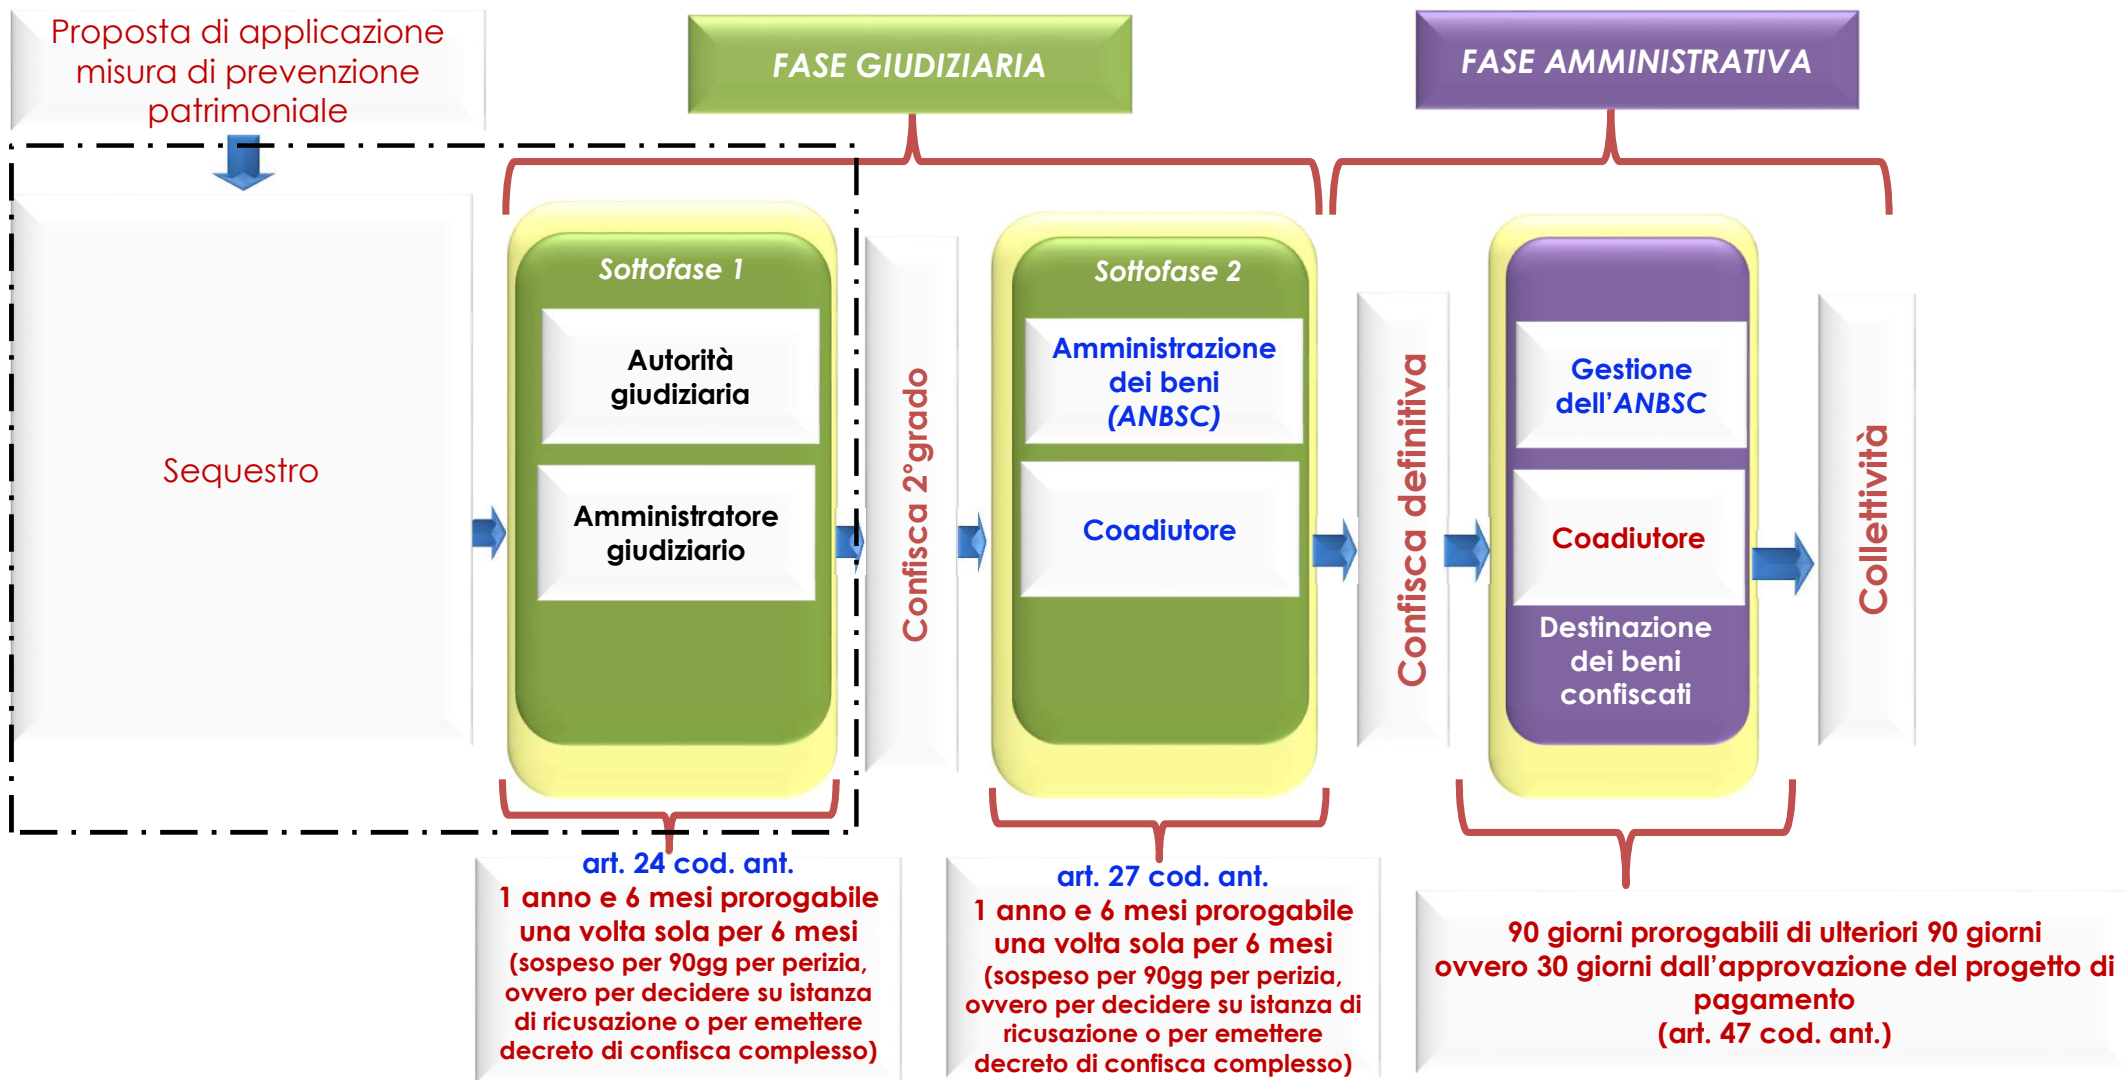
Proposta di applicazione misura di prevenzione patrimoniale

FASE GIUDIZIARIA

FASE AMMINISTRATIVA

Sequestro

Sottofase 1

Autorità giudiziaria

Amministratore giudiziario

Confisca 2°grado

Sottofase 2

Amministrazione dei beni (ANBSC)

Coadiutore

Confisca definitiva

Gestione dell'ANBSC

Coadiutore

Destinazione dei beni confiscati

Collettività

art. 24 cod. ant.
1 anno e 6 mesi prorogabile una volta sola per 6 mesi (sospeso per 90gg per perizia, ovvero per decidere su istanza di ricusazione o per emettere decreto di confisca complesso)

art. 27 cod. ant.
1 anno e 6 mesi prorogabile una volta sola per 6 mesi (sospeso per 90gg per perizia, ovvero per decidere su istanza di ricusazione o per emettere decreto di confisca complesso)

90 giorni prorogabili di ulteriori 90 giorni ovvero 30 giorni dall'approvazione del progetto di pagamento
(art. 47 cod. ant.)